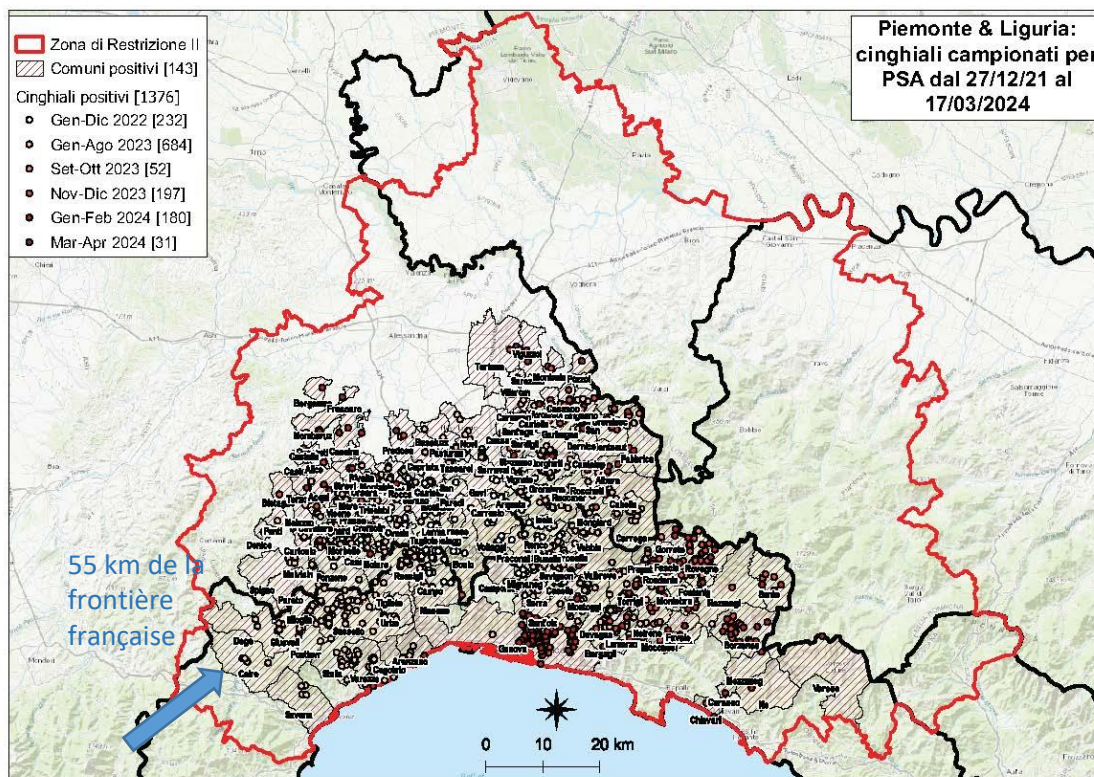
Zona di Restrizione II
Comuni positivi [143]
Cinghiali positivi [1376]
Gen-Dic 2022 [232]
Gen-Ago 2023 [684]
Set-Ott 2023 [52]
Nov-Dic 2023 [197]
Gen-Feb 2024 [180]
Mar-Apr 2024 [31]

Piemonte & Liguria: cinghiali campionati per PSA dal 27/12/21 al 17/03/2024

55 km de la frontière française

Genova

0 10 20 km